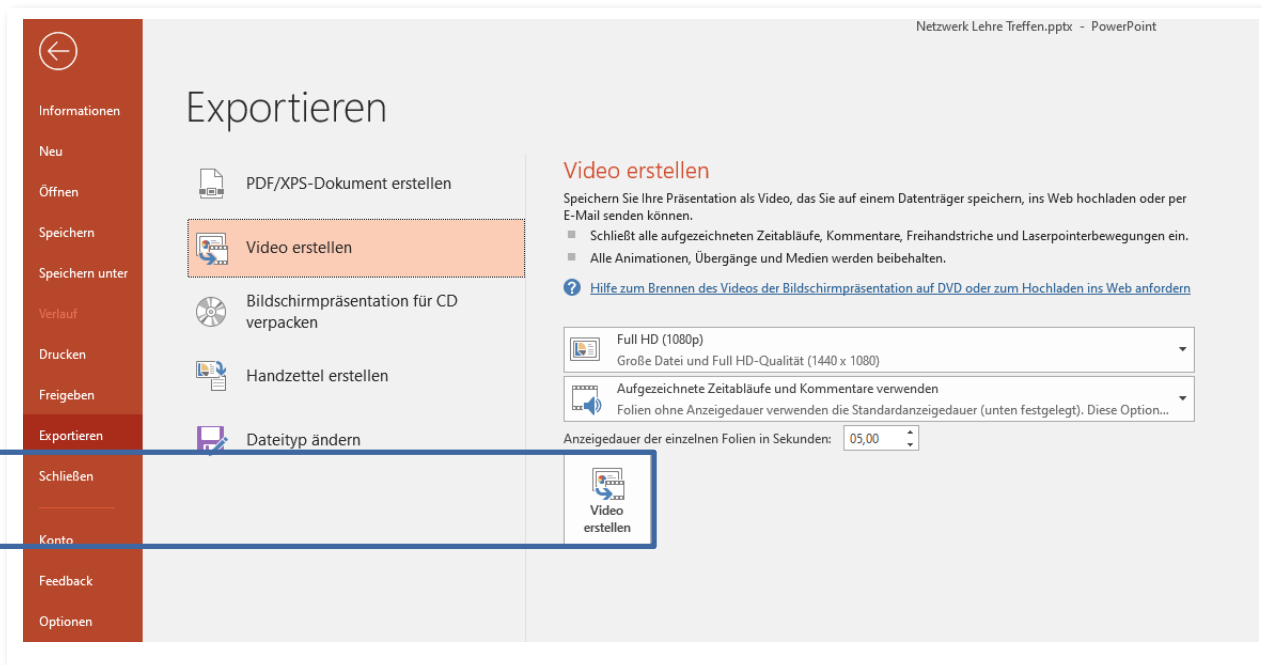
Netzwerk Lehre Treffen.pptx - PowerPoint

Informationen

Neu

Öffnen

Speichern

Speichern unter

Verlauf

Drucken

Freigeben

Exportieren

Schließen

Konto

Feedback

Optionen

Exportieren

PDF/XPS-Dokument erstellen

Video erstellen

Bildschirmpräsentation für CD verpacken

Handzettel erstellen

Dateityp ändern

Video erstellen

Speichern Sie Ihre Präsentation als Video, das Sie auf einem Datenträger speichern, ins Web hochladen oder per E-Mail senden können.

Schließt alle aufgezeichneten Zeitabläufe, Kommentare, Freihandstriche und Laserpointerbewegungen ein.

Alle Animationen, Übergänge und Medien werden beibehalten.

Hilfe zum Brennen des Videos der Bildschirmpräsentation auf DVD oder zum Hochladen ins Web anfordern

Full HD (1080p)
Große Datei und Full HD-Qualität (1440 x 1080)

Aufgezeichnete Zeitabläufe und Kommentare verwenden
Folien ohne Anzeigedauer verwenden die Standardanzeigedauer (unten festgelegt). Diese Option...

Anzeigedauer der einzelnen Folien in Sekunden: 05,00

Video erstellen